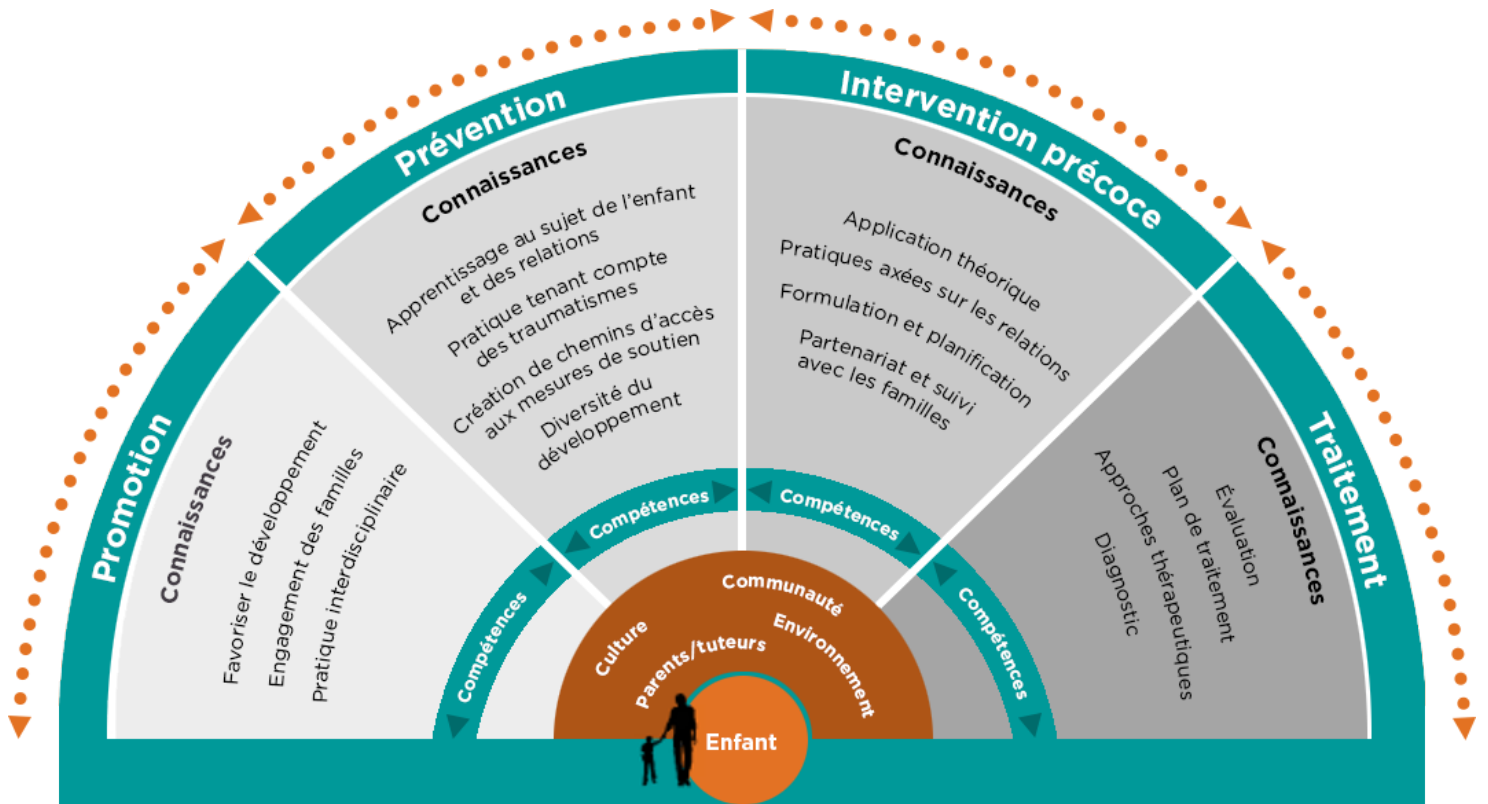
Promotion

Connaissances

Favoriser le développement

Engagement des familles

Pratique interdisciplinaire

Prévention

Connaissances

Apprentissage au sujet de l'enfant et des relations

Pratique tenant compte des traumatismes

Création de chemins d'accès aux mesures de soutien

Diversité du développement

Intervention précoce

Connaissances

Application théorique

Pratiques axées sur les relations

Formulation et planification

Partenariat et suivi avec les familles

Traitement

Connaissances

Évaluation

Plan de traitement

Approches thérapeutiques

Diagnostic

Compétences

Compétences

Compétences

Compétences

Communauté

Culture

Parents/tuteurs

Environnement

Enfant